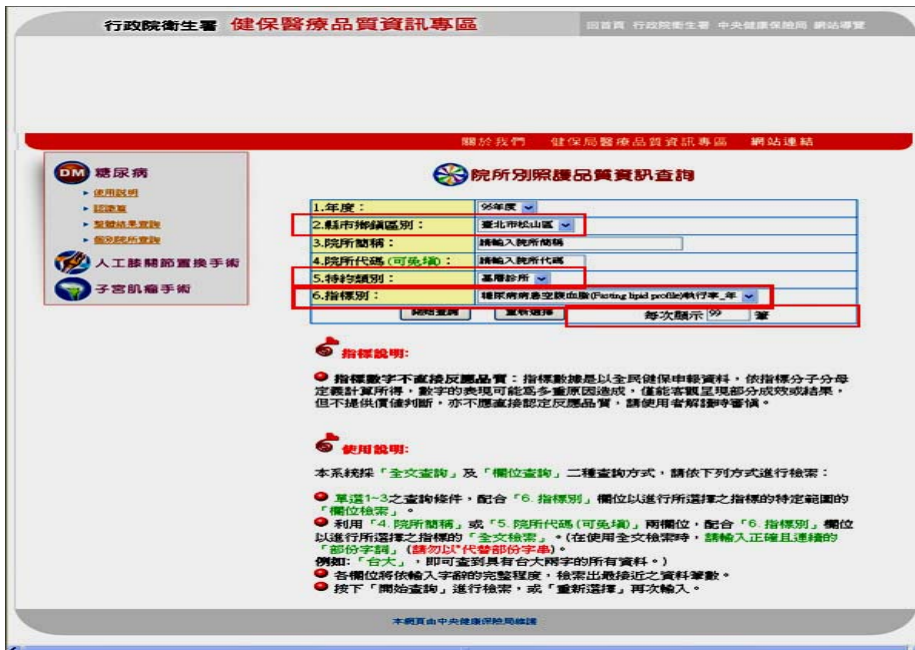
行政院衛生署 健保醫療品質資訊專區

回首頁 行政院衛生署 中央健康保險局 網站導覽

關於我們 健保局醫療品質資訊專區 網站連結

DM 糖尿病

▸ 使用說明
▸ 認識篇
▸ 整體結果查詢
▸ 個別院所查詢

人工膝關節置換手術

子宮肌瘤手術

院所別照護品質資訊查詢

| | |
|---|---|
| 1.年度： | 95年度 |
| 2.縣市鄉鎮區別： | 臺北市松山區 |
| 3.院所簡稱： | 請輸入院所簡稱 |
| 4.院所代碼 (可免填)： | 請輸入院所代碼 |
| 5.特約類別： | 基層診所 |
| 6.指標別： | 糖尿病病患空腹血脂(Fasting lipid profile)執行率_年 |

開始查詢 重新選擇 每次顯示 99 筆

指標說明:

指標數字不直接反應品質：指標數據是以全民健保申報資料，依指標分子分母定義計算所得，數字的表現可能為多重原因造成，僅能客觀呈現部分成效或結果，但不提供價值判斷，亦不應直接認定反應品質，請使用者解讀時審慎。

使用說明:

本系統採「全文查詢」及「欄位查詢」二種查詢方式，請依下列方式進行檢索：

單選1~3之查詢條件，配合「6. 指標別」欄位以進行所選擇之指標的特定範圍的「欄位檢索」。
利用「4. 院所簡稱」或「5. 院所代碼 (可免填)」兩欄位，配合「6. 指標別」欄位以進行所選擇之指標的「全文檢索」。(在使用全文檢索時，請輸入正確且連續的「部份字詞」(請勿以*代替部份字串)。
例如：「台大」，即可查到具有台大兩字的所有資料。)
各欄位將依輸入字詞的完整程度，檢索出最接近之資料筆數。
按下「開始查詢」進行檢索，或「重新選擇」再次輸入。

本網頁由中央健康保險局維護